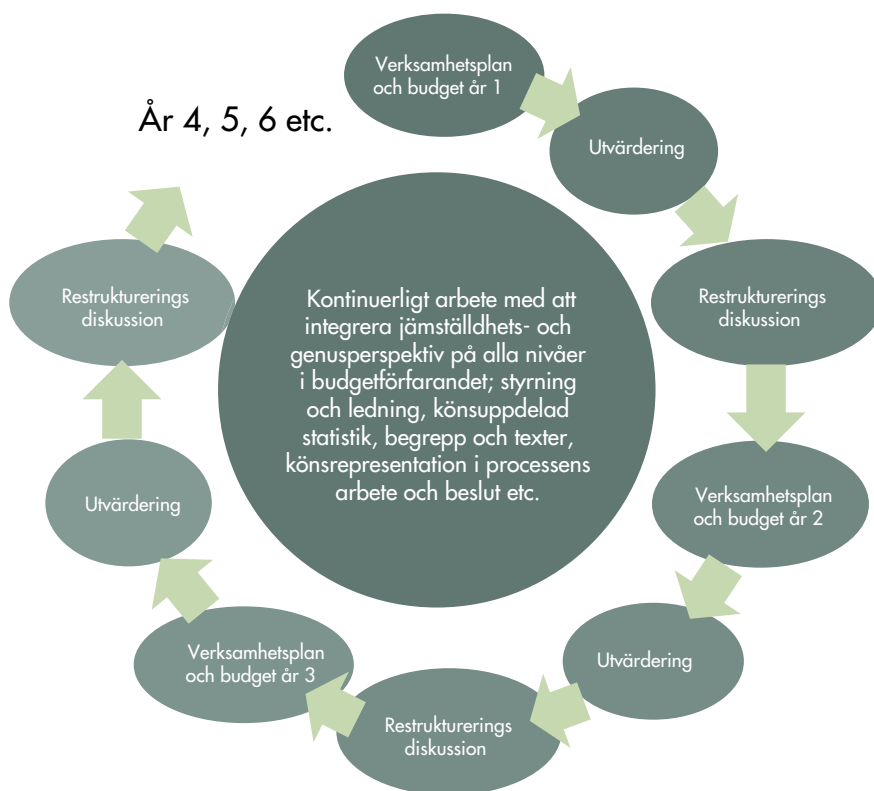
Verksamhetsplan och budget år 1

År 4, 5, 6 etc.

Utvärdering

Restrukturerings diskussion

Kontinuerligt arbete med att integrera jämställdhets- och genusperspektiv på alla nivåer i budgetförfarandet; styrning och ledning, könsuppdelad statistik, begrepp och texter, könsrepresentation i processens arbete och beslut etc.

Restrukturerings diskussion

Verksamhetsplan och budget år 2

Utvärdering

Utvärdering

Restrukturerings diskussion

Verksamhetsplan och budget år 3